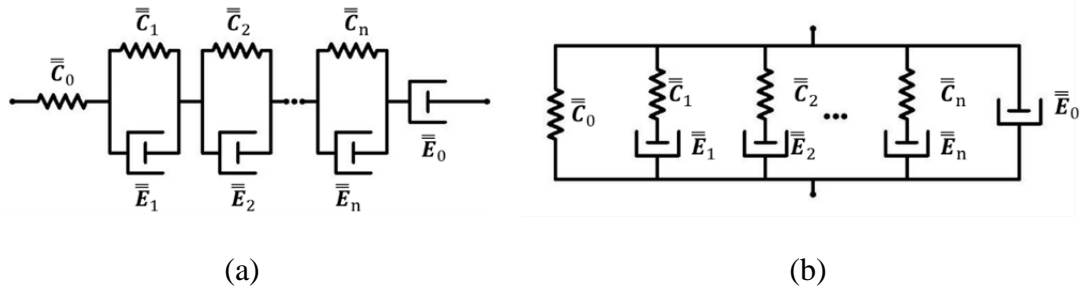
$\bar{\bar{C}}_0$ $\bar{\bar{C}}_1$ $\bar{\bar{C}}_2$ $\bar{\bar{C}}_n$ $\bar{\bar{E}}_0$ $\bar{\bar{E}}_1$ $\bar{\bar{E}}_2$ $\bar{\bar{E}}_n$

(a)

$\bar{\bar{C}}_0$ $\bar{\bar{C}}_1$ $\bar{\bar{E}}_1$ $\bar{\bar{C}}_2$ $\bar{\bar{E}}_2$ $\bar{\bar{C}}_n$ $\bar{\bar{E}}_n$ $\bar{\bar{E}}_0$

(b)